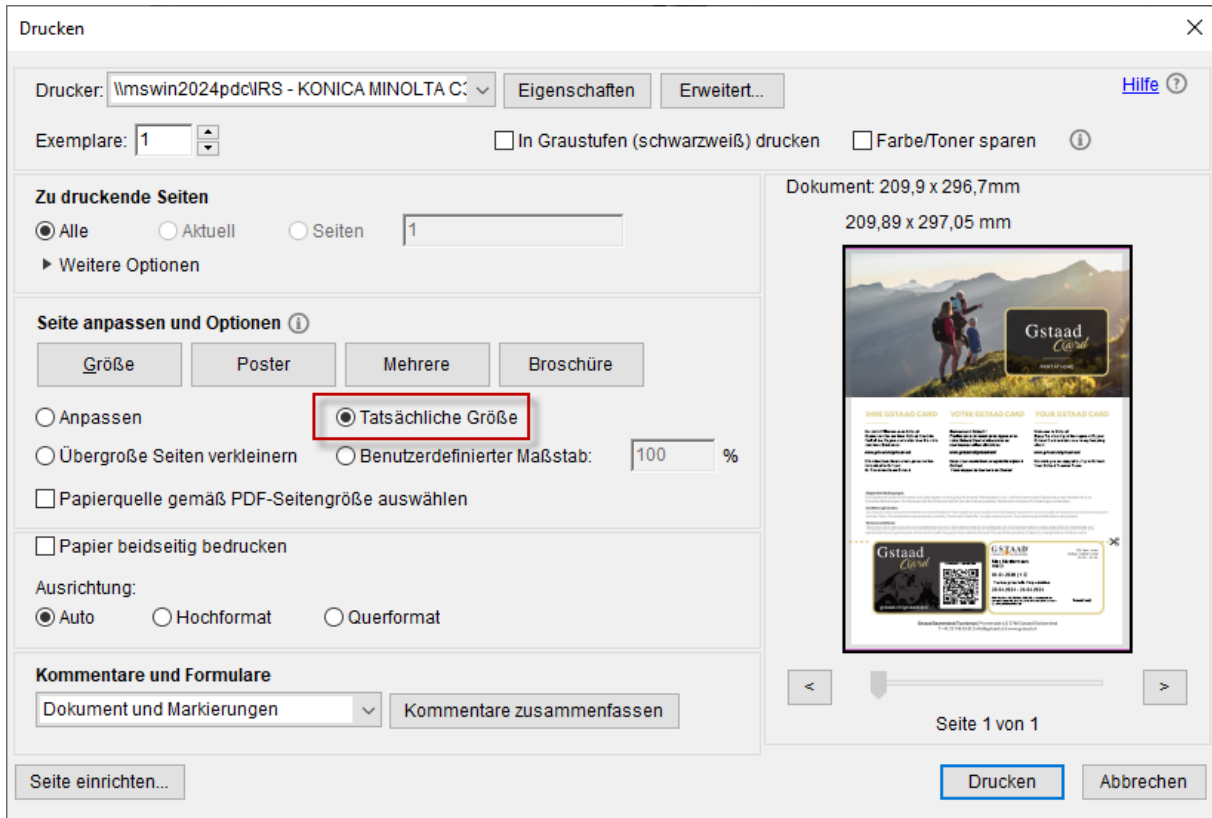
Drucken

Drucker: \\mswin2024pdc\IRS - KONICA MINOLTA C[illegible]

Eigenschaften

Erweitert...

Hilfe

Exemplare: 1

In Graustufen (schwarzweiß) drucken

Farbe/Toner sparen

Zu druckende Seiten

Alle

Aktuell

Seiten 1

Weitere Optionen

Seite anpassen und Optionen

Größe

Poster

Mehrere

Broschüre

Anpassen

Tatsächliche Größe

Übergroße Seiten verkleinern

Benutzerdefinierter Maßstab: 100 %

Papierquelle gemäß PDF-Seitengröße auswählen

Papier beidseitig bedrucken

Ausrichtung:

Auto

Hochformat

Querformat

Kommentare und Formulare

Dokument und Markierungen

Kommentare zusammenfassen

Dokument: 209,9 x 296,7mm

209,89 x 297,05 mm

Gstaad Card

IHRE GSTAAD CARD

VOTRE GSTAAD CARD

YOUR GSTAAD CARD

Gstaad Card

GSTAAD

<

>

Seite 1 von 1

Seite einrichten...

Drucken

Abbrechen